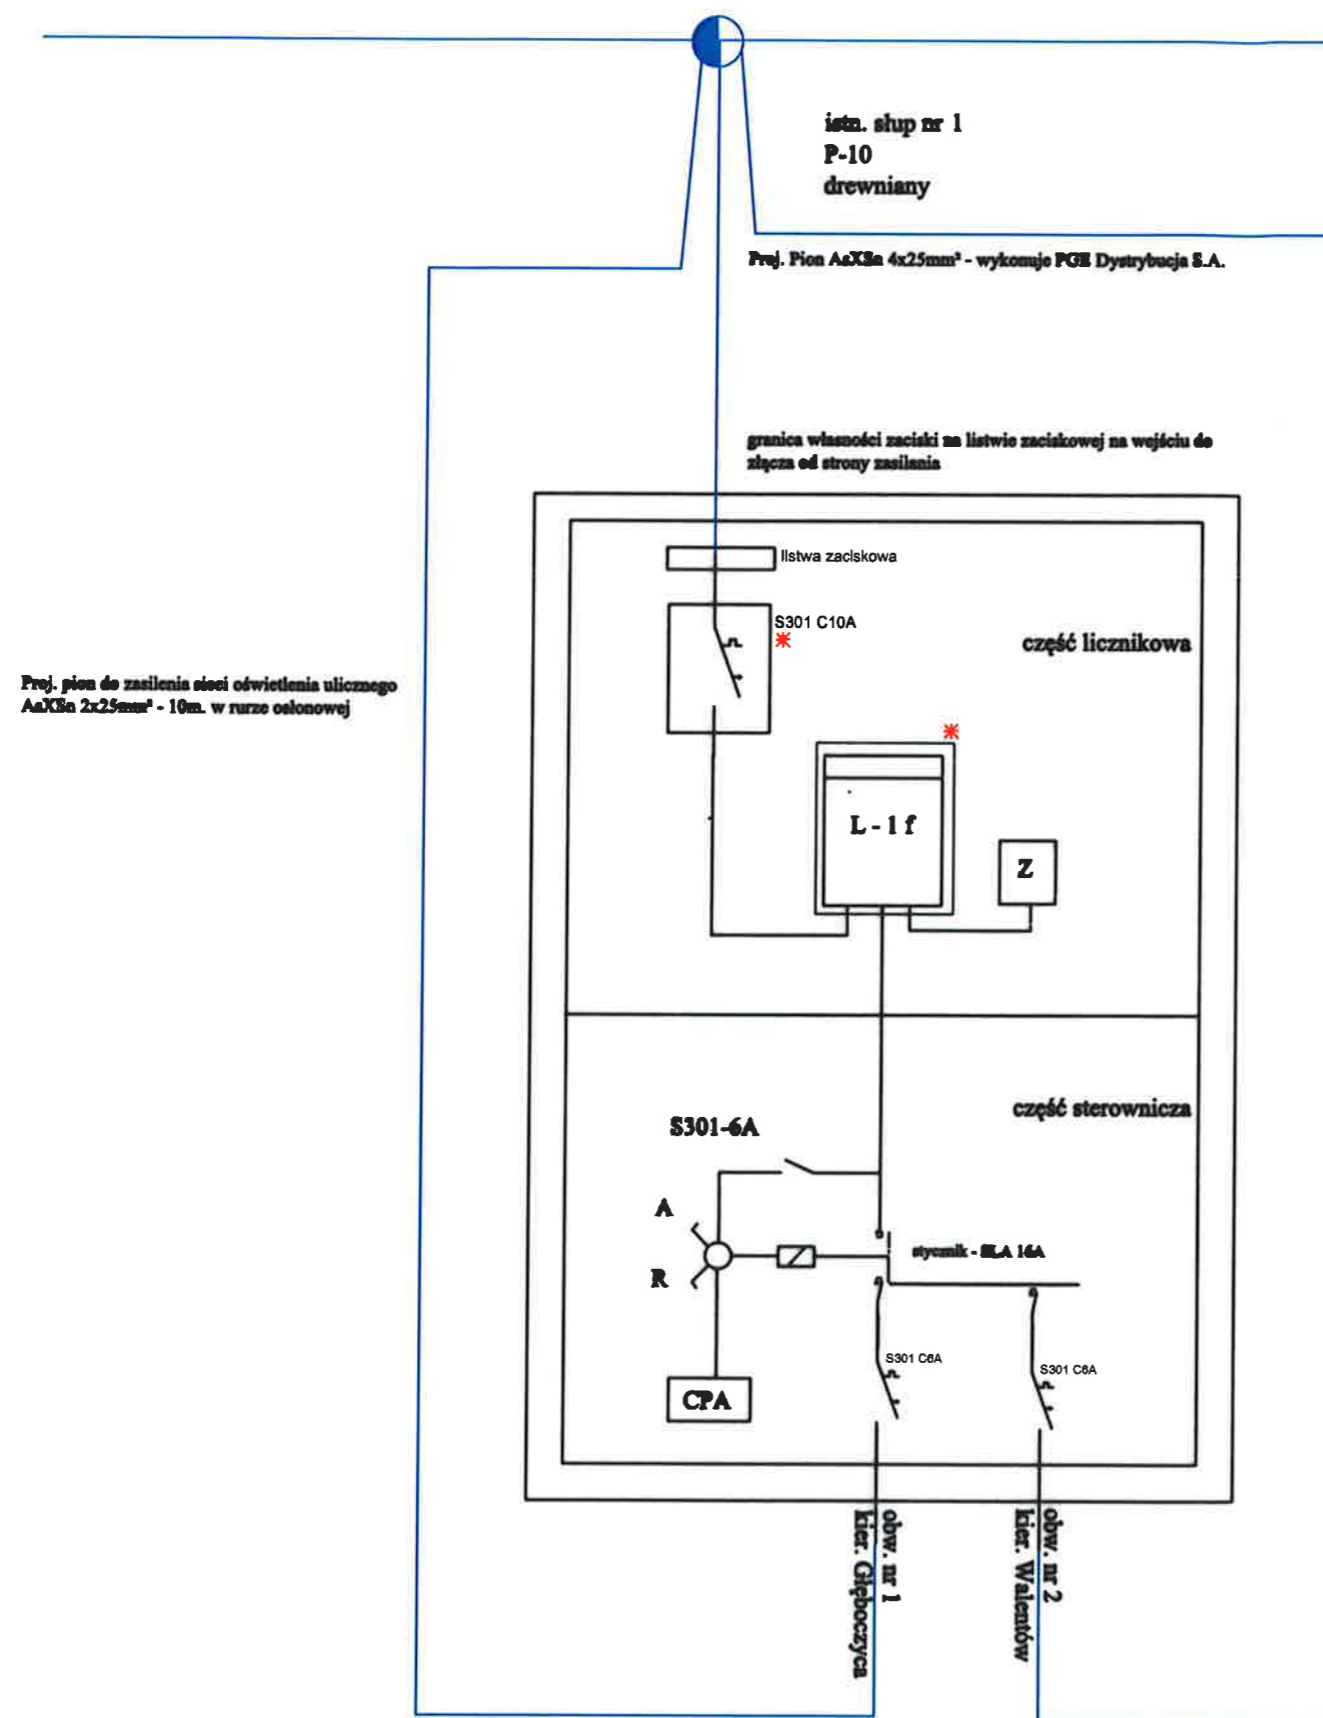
istn. słup nr 1
P-10
drewniany

Proj. Pion AsXSn 4x25mm² - wykonuje PGE Dystrybucja S.A.

granica własności zaciski na listwie zaciskowej na wejściu do złącza od strony zasilania

Proj. pion do zasilenia sieci oświetlenia ulicznego AsXSn 2x25mm² - 10m. w rurze osłonowej

listwa zaciskowa

S301 C10A

część licznikowa

L - 1 f

Z

część sterownicza

S301-6A

A

R

stycznik - SLA 16A

S301 C6A

S301 C6A

CPA

obw. nr 1
kier. Głęboczyca

obw. nr 2
kier. Walentów